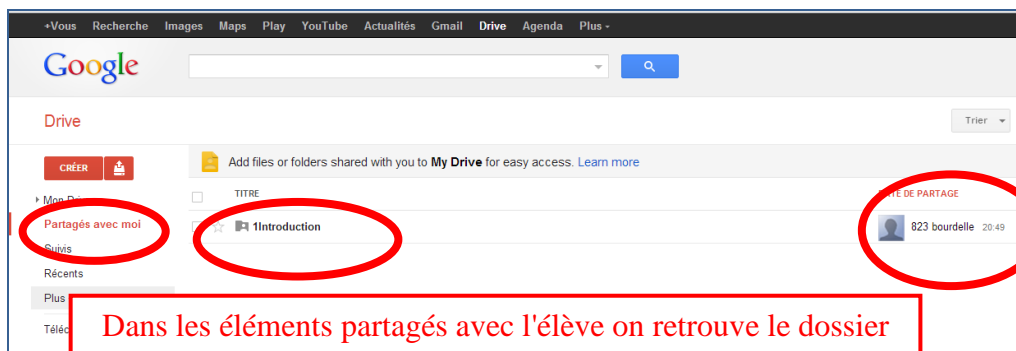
+Vous Recherche Images Maps Play YouTube Actualités Gmail Drive Agenda Plus -

Google

Drive

Trier

CRÉER

Add files or folders shared with you to My Drive for easy access. Learn more

Mon Dr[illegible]

Partagés avec moi

Suivis

Récents

Plus

Téléc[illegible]

TITRE

1Introduction

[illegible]TE DE PARTAGE

823 bourdelle 20:49

Dans les éléments partagés avec l'élève on retrouve le dossier